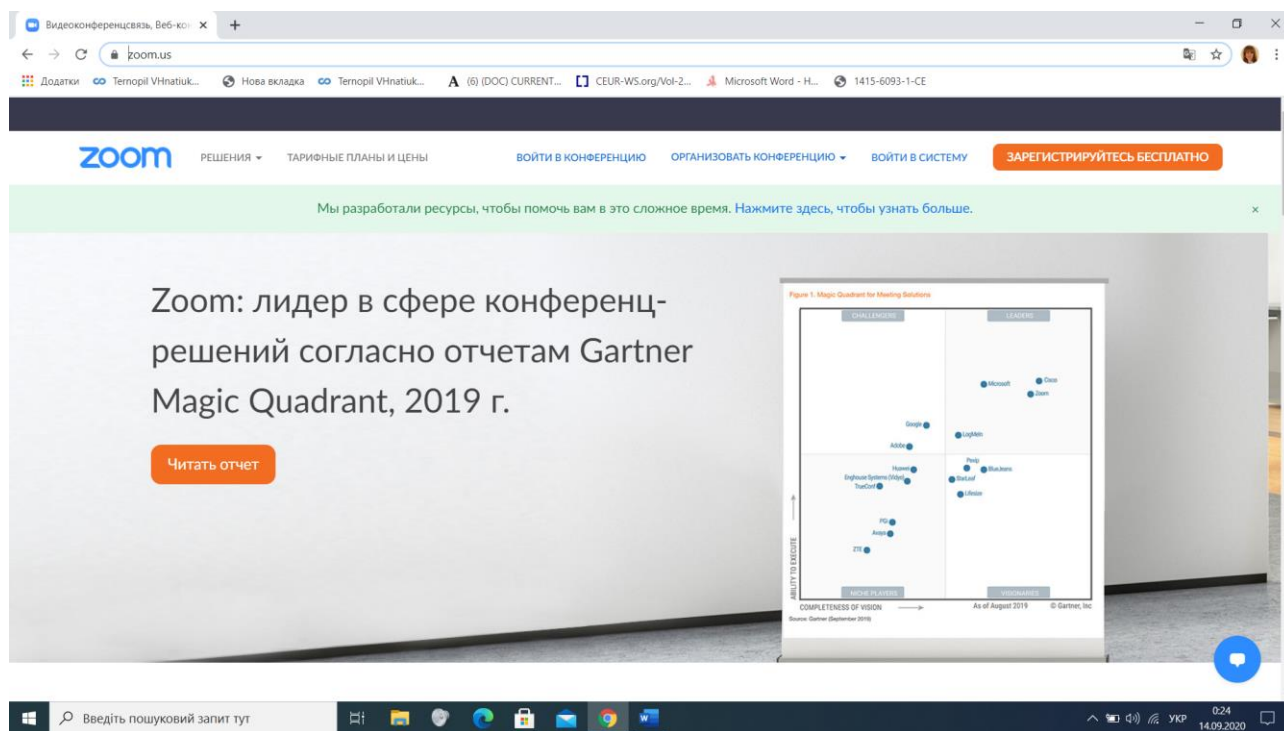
Видеоконференцсвязь, Веб-кон ×

zoom.us

Додатки Ternopil VHnatiuk... Нова вкладка Ternopil VHnatiuk... (6) (DOC) CURRENT... CEUR-WS.org/Vol-2... Microsoft Word - H... 1415-6093-1-CE

zoom РЕШЕНИЯ ТАРИФНЫЕ ПЛАНЫ И ЦЕНЫ ВОЙТИ В КОНФЕРЕНЦИЮ ОРГАНИЗОВАТЬ КОНФЕРЕНЦИЮ ВОЙТИ В СИСТЕМУ ЗАРЕГИСТРИРУЙТЕСЬ БЕСПЛАТНО

Мы разработали ресурсы, чтобы помочь вам в это сложное время. Нажмите здесь, чтобы узнать больше. ×

Zoom: лидер в сфере конференц-решений согласно отчетам Gartner Magic Quadrant, 2019 г.

Читать отчет

Figure 1. Magic Quadrant for Meeting Solutions

CHALLENGERS LEADERS

Microsoft Cisco Zoom Google LogMeIn Adobe Pexip BlueJeans Huawei Enghouse Systems (Vidyo) StarLeaf TrueConf Lifesize PGi Avaya ZTE

NICHE PLAYERS VISIONARIES

ABILITY TO EXECUTE

COMPLETENESS OF VISION

As of August 2019 © Gartner, Inc

Source: Gartner (September 2019)

Введіть пошуковий запит тут

УКР 0:24 14.09.2020